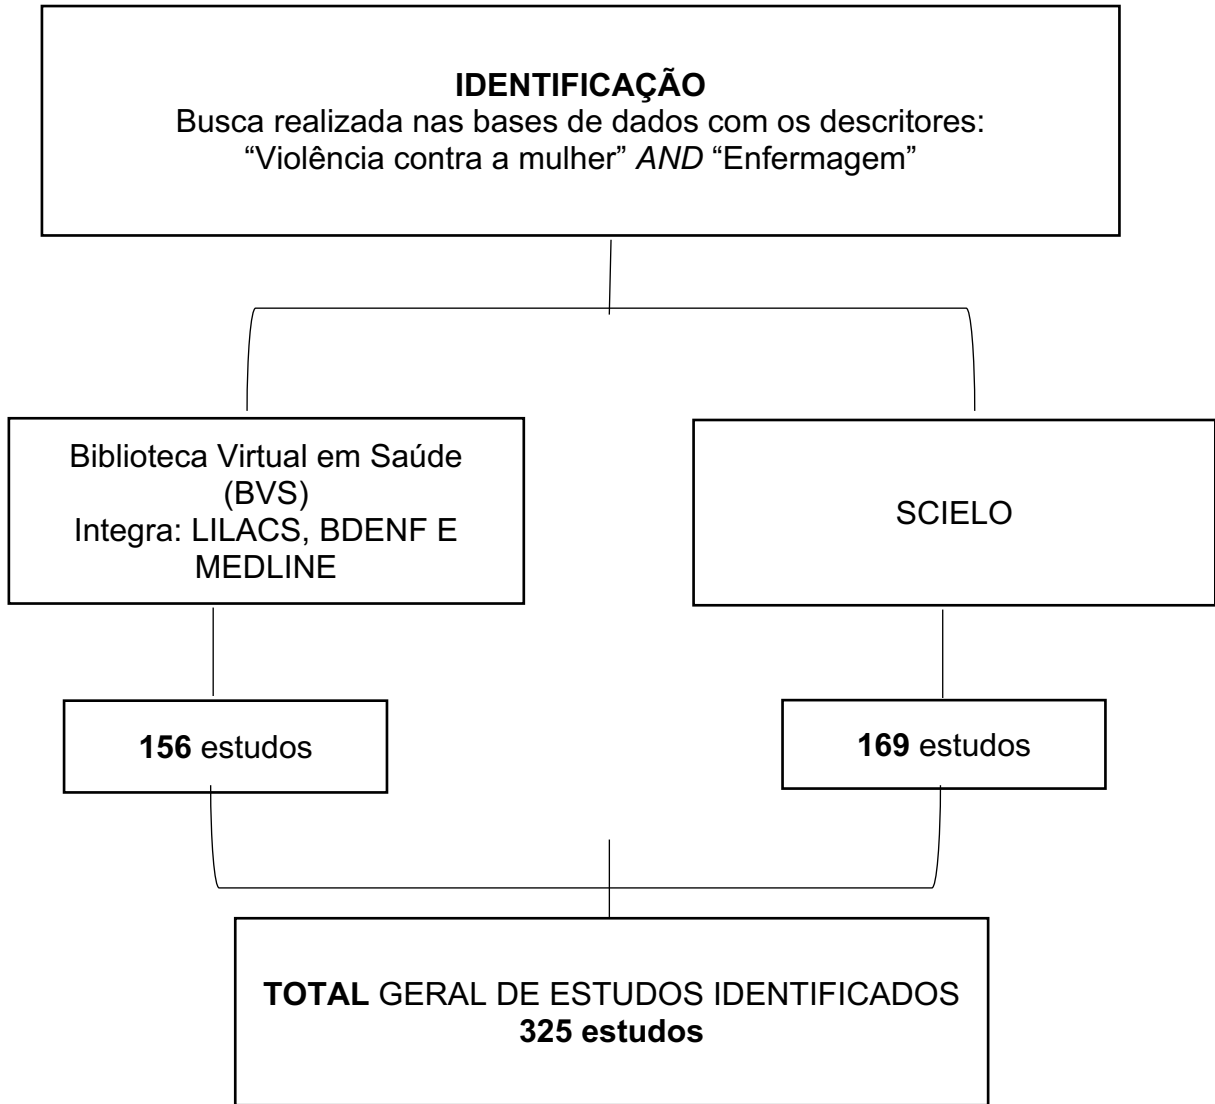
IDENTIFICAÇÃO
Busca realizada nas bases de dados com os descritores: “Violência contra a mulher” AND “Enfermagem”

Biblioteca Virtual em Saúde (BVS)
Integra: LILACS, BDENF E MEDLINE

SCIELO

156 estudos

169 estudos

TOTAL GERAL DE ESTUDOS IDENTIFICADOS
325 estudos